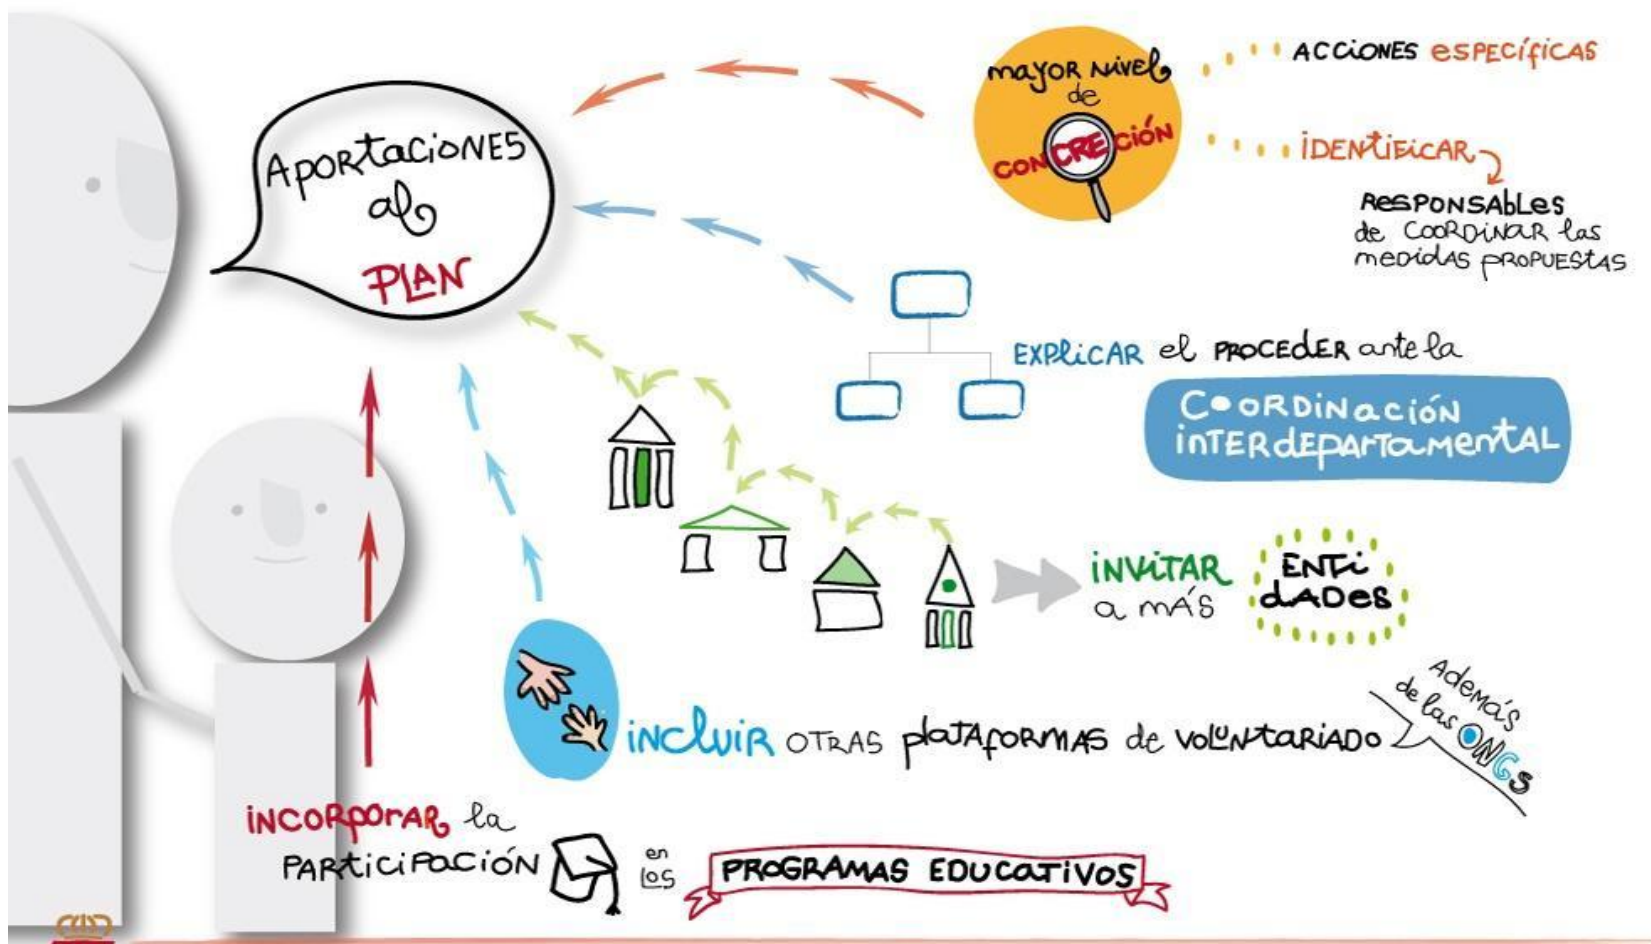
Aportaciones al PLAN

mayor nivel de concreción

ACCIONES ESPECÍFICAS

IDENTIFICAR RESPONSABLES de COORDINAR las medidas propuestas

EXPLICAR el proceder ante la COORDINACIÓN INTERDEPARTAMENTAL

INVITAR a MÁS ENTIDADES

incluir otras plataformas de voluntariado Además de las ONGS

INCORPORAR la PARTICIPACIÓN en los PROGRAMAS EDUCATIVOS